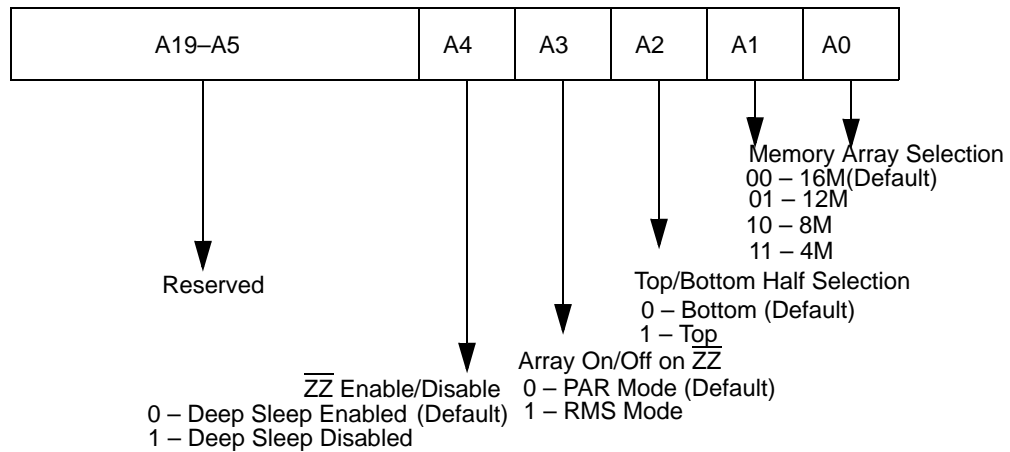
| A19–A5 | A4 | A3 | A2 | A1 | A0 |
|---|---|---|---|---|---|

Memory Array Selection
00 – 16M(Default)
01 – 12M
10 – 8M
11 – 4M

Reserved

Top/Bottom Half Selection
0 – Bottom (Default)
1 – Top

Array On/Off on $\overline{ZZ}$
0 – PAR Mode (Default)
1 – RMS Mode

$\overline{ZZ}$ Enable/Disable
0 – Deep Sleep Enabled (Default)
1 – Deep Sleep Disabled